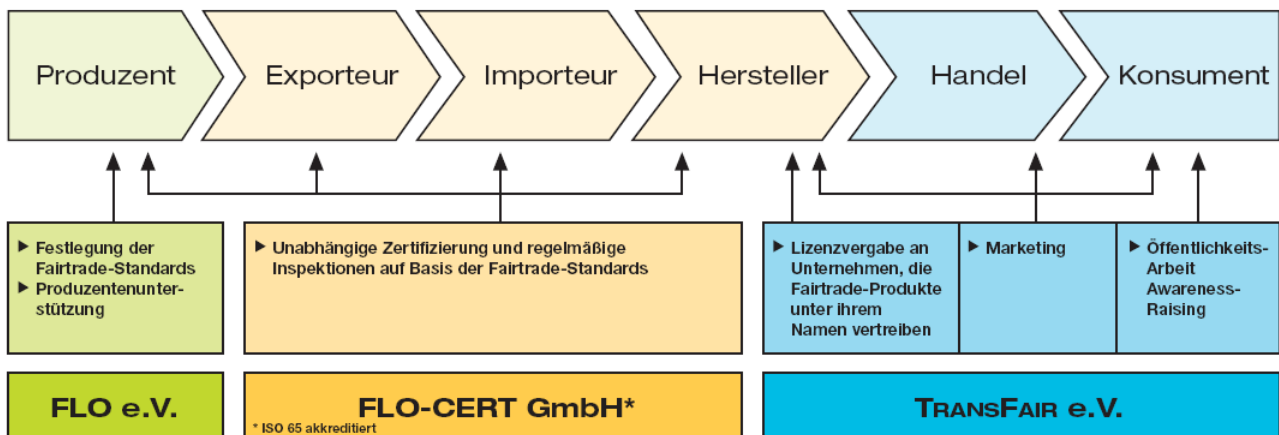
Produzent Exporteur Importeur Hersteller Handel Konsument

▶ Festlegung der Fairtrade-Standards
▶ Produzentenunterstützung

▶ Unabhängige Zertifizierung und regelmäßige Inspektionen auf Basis der Fairtrade-Standards

▶ Lizenzvergabe an Unternehmen, die Fairtrade-Produkte unter ihrem Namen vertreiben

▶ Marketing

▶ Öffentlichkeits-Arbeit Awareness-Raising

FLO e.V.

FLO-CERT GmbH*
* ISO 65 akkreditiert

TRANSFAIR e.V.